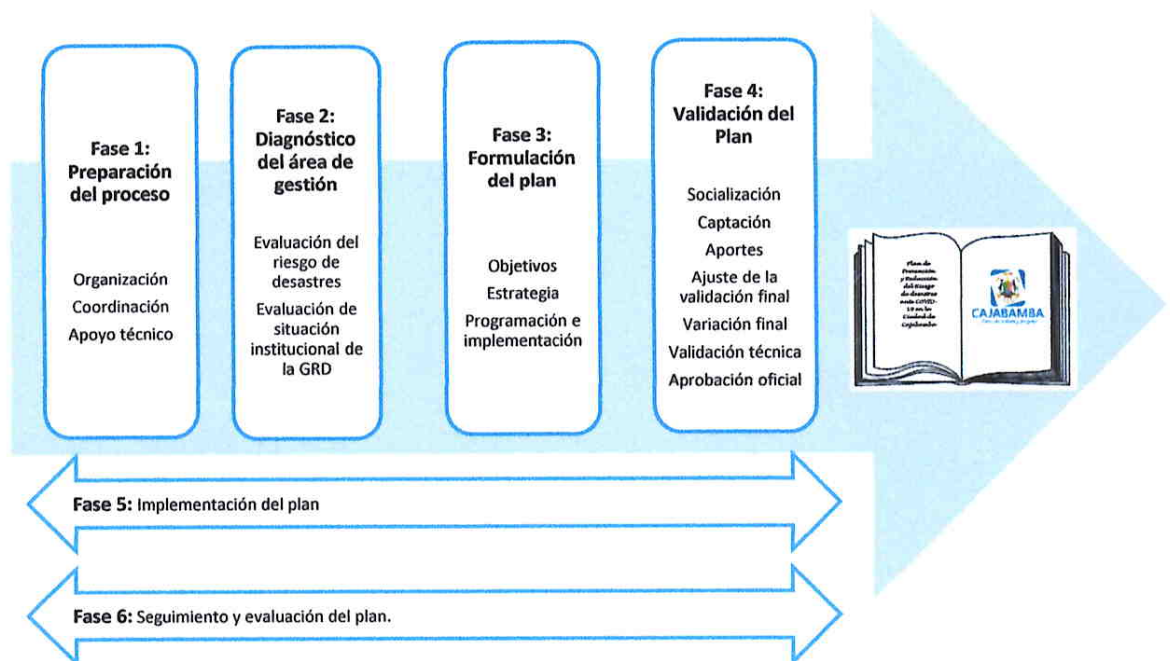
Fase 1:
Preparación del proceso

Organización
Coordinación
Apoyo técnico

Fase 2:
Diagnóstico del área de gestión

Evaluación del riesgo de desastres
Evaluación de situación institucional de la GRD

Fase 3:
Formulación del plan

Objetivos
Estrategia
Programación e implementación

Fase 4:
Validación del Plan

Socialización
Captación
Aportes
Ajuste de la validación final
Variación final
Validación técnica
Aprobación oficial

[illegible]

CAJABAMBA
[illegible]

Fase 5: Implementación del plan

Fase 6: Seguimiento y evaluación del plan.